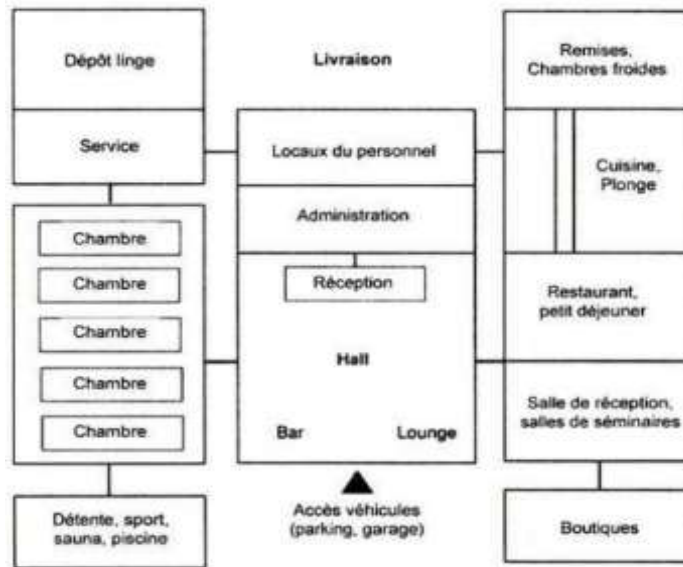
Dépôt linge

Livraison

Remises, Chambres froides

Service

Locaux du personnel

Cuisine, Plonge

Administration

Chambre

Chambre

Chambre

Chambre

Chambre

Réception

Hall

Bar

Lounge

Restaurant, petit déjeuner

Salle de réception, salles de séminaires

Détente, sport, sauna, piscine

Accès véhicules (parking, garage)

Boutiques